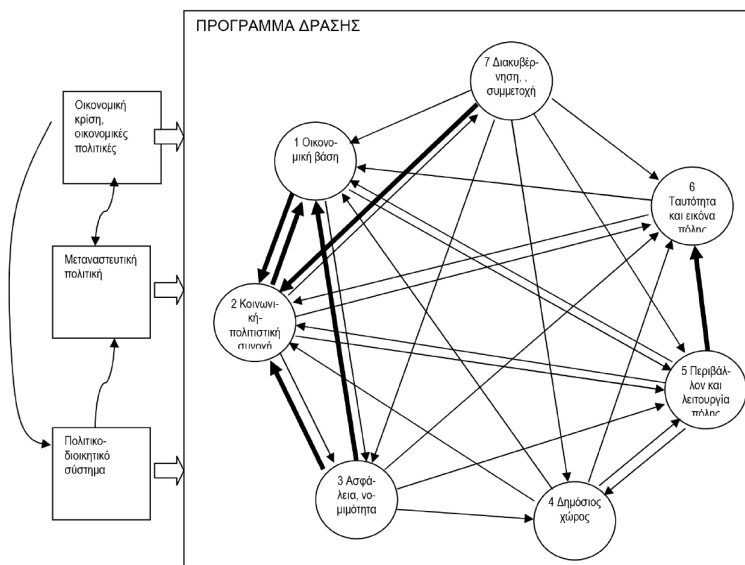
Οικονομική κρίση, οικονομικές πολιτικές

Μεταναστευτική πολιτική

Πολιτικο-διοικητικό σύστημα

ΠΡΟΓΡΑΜΜΑ ΔΡΑΣΗΣ

7 Διακυβέρνηση, , συμμετοχή

1 Οικονομική βάση

6 Ταυτότητα και εικόνα πόλης

2 Κοινωνική-πολιτιστική συνοχή

5 Περιβάλλον και λειτουργία πόλης

3 Ασφάλεια, νομιμότητα

4 Δημόσιος χώρος